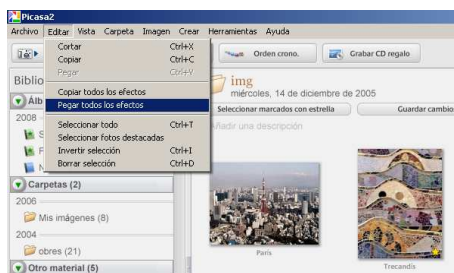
Picasa2
Archivo Editar Vista Carpeta Imagen Crear Herramientas Ayuda
Cortar Ctrl+X
Copiar Ctrl+C
Pegar Ctrl+V
Copiar todos los efectos
Pegar todos los efectos
Seleccionar todo Ctrl+T
Seleccionar fotos destacadas
Invertir selección Ctrl+I
Borrar selección Ctrl+D
Orden crono.
Grabar CD regalo
Biblio
Álb
2008
img
miércoles, 14 de diciembre de 2005
Seleccionar marcados con estrella
Guardar cambio
Añadir una descripción
Carpetas (2)
2006
Mis imágenes (8)
2004
obres (21)
Otro material (5)
Paris
Trecandis